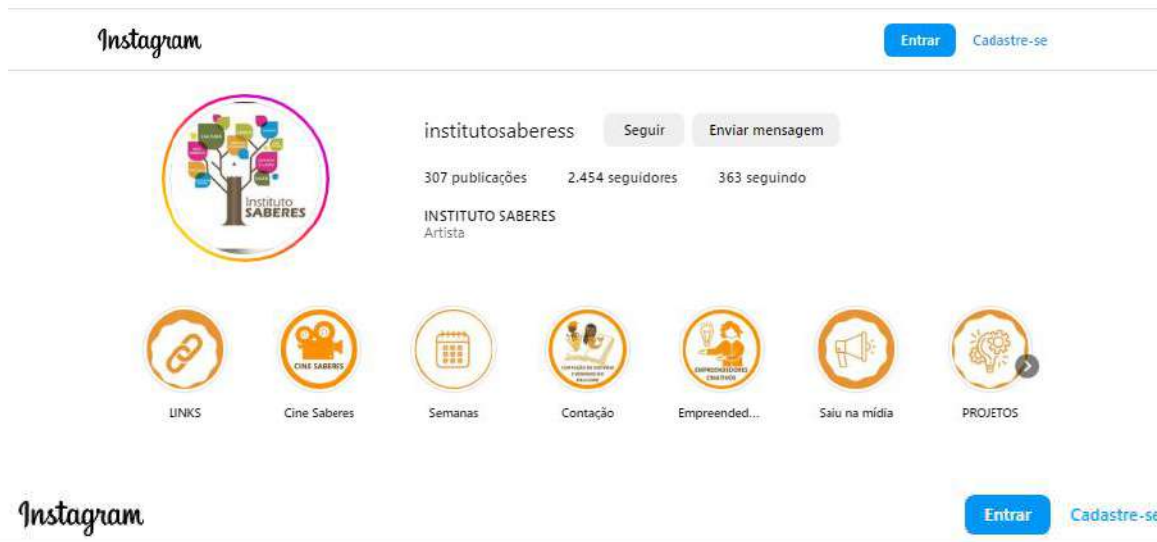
Instagram

Entrar Cadastre-se

Instituto SABERES

institutosaberess Seguir Enviar mensagem

307 publicações 2.454 seguidores 363 seguindo

INSTITUTO SABERES
Artista

CINE SABERES

CONTAÇÃO DE HISTÓRIAS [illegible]

EMPREENDEDORES CRIATIVOS

LINKS Cine Saberes Semanas Contação Empreended... Saiu na mídia PROJETOS

Instagram

Entrar Cadastre-se